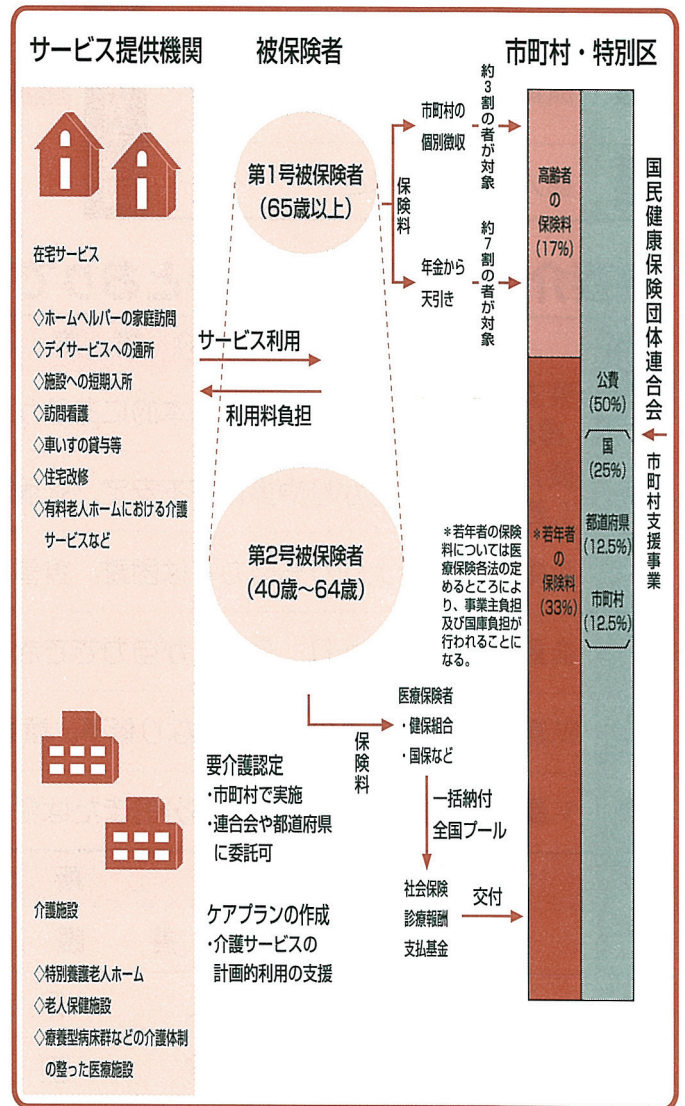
サービス提供機関　被保険者　市町村・特別区

在宅サービス

◇ホームヘルパーの家庭訪問
◇デイサービスへの通所
◇施設への短期入所
◇訪問看護
◇車いすの貸与等
◇住宅改修
◇有料老人ホームにおける介護サービスなど

第1号被保険者
(65歳以上)

保険料

市町村の個別徴収

約3割の者が対象

年金から天引き

約7割の者が対象

高齢者の保険料
(17%)

国民健康保険団体連合会

市町村支援事業

サービス利用

利用料負担

公費
(50%)

国
(25%)

都道府県
(12.5%)

市町村
(12.5%)

＊若年者の保険料については医療保険各法の定めるところにより、事業主負担及び国庫負担が行われることになる。

＊若年者の保険料
(33%)

第2号被保険者
(40歳~64歳)

保険料

医療保険者
・健保組合
・国保など

一括納付
全国プール

社会保険診療報酬支払基金

交付

要介護認定
・市町村で実施
・連合会や都道府県に委託可

ケアプランの作成
・介護サービスの計画的利用の支援

介護施設

◇特別養護老人ホーム
◇老人保健施設
◇療養型病床群などの介護体制の整った医療施設